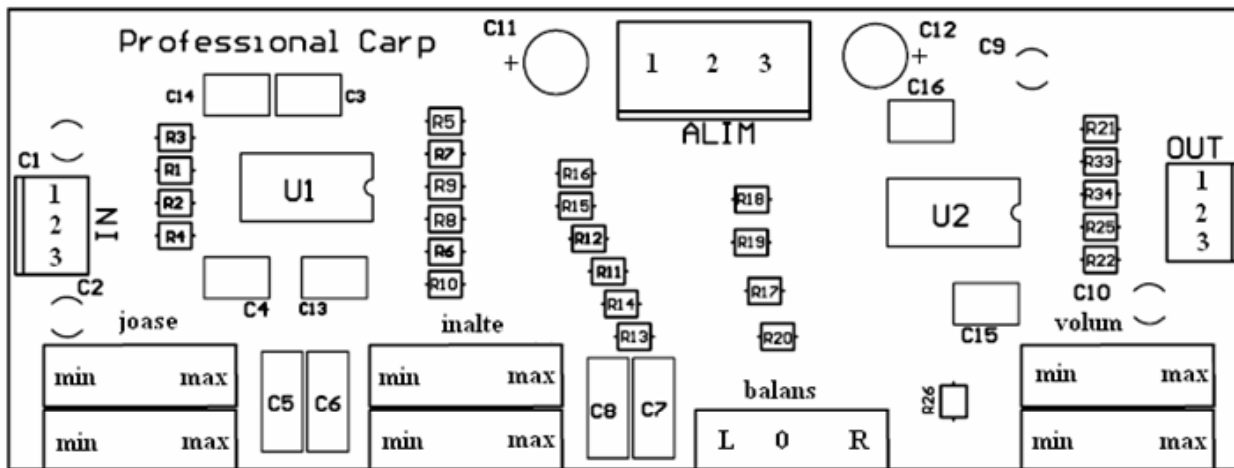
Professional Carp

C11
+
1 2 3
ALIM
C12
+
C9
C16

C14 C3
C1
1
2
3
IN
R3
R1
R2
R4
U1
R5
R7
R9
R8
R6
R10
R16
R15
R12
R11
R14
R13
R18
R19
R17
R20
U2
R21
R33
R34
R25
R22
OUT
1
2
3

C2
C4 C13
C10
C15

joase
inalte
volum

min max
min max
C5 C6
min max
min max
C8 C7
balans
L 0 R
R26
min max
min max